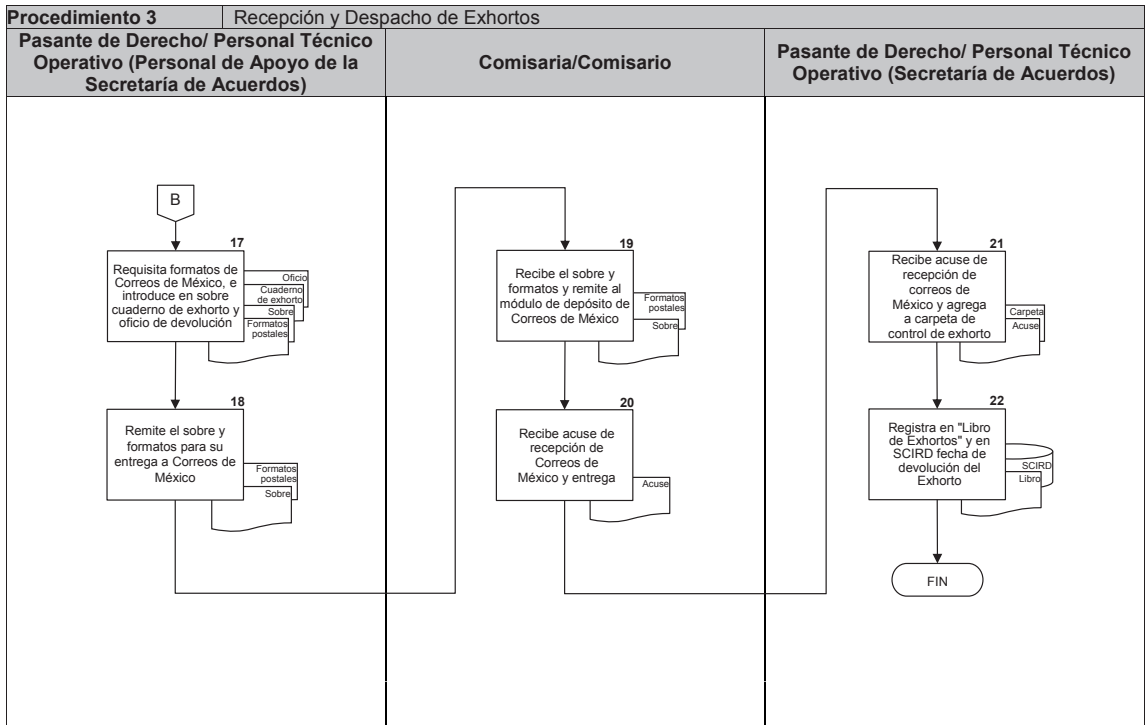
| Procedimiento 3 | Recepción y Despacho de Exhortos |
|---|---|

| Pasante de Derecho/ Personal Técnico Operativo (Personal de Apoyo de la Secretaría de Acuerdos) | Comisaria/Comisario | Pasante de Derecho/ Personal Técnico Operativo (Secretaría de Acuerdos) |
|---|---|---|

B

17
Requisita formatos de Correos de México, e introduce en sobre cuaderno de exhorto y oficio de devolución

Oficio
Cuaderno de exhorto
Sobre
Formatos postales

18
Remite el sobre y formatos para su entrega a Correos de México

Formatos postales
Sobre

19
Recibe el sobre y formatos y remite al módulo de depósito de Correos de México

Formatos postales
Sobre

20
Recibe acuse de recepción de Correos de México y entrega

Acuse

21
Recibe acuse de recepción de correos de México y agrega a carpeta de control de exhorto

Carpeta
Acuse

22
Registra en "Libro de Exhortos" y en SCIRD fecha de devolución del Exhorto

SCIRD
Libro

FIN